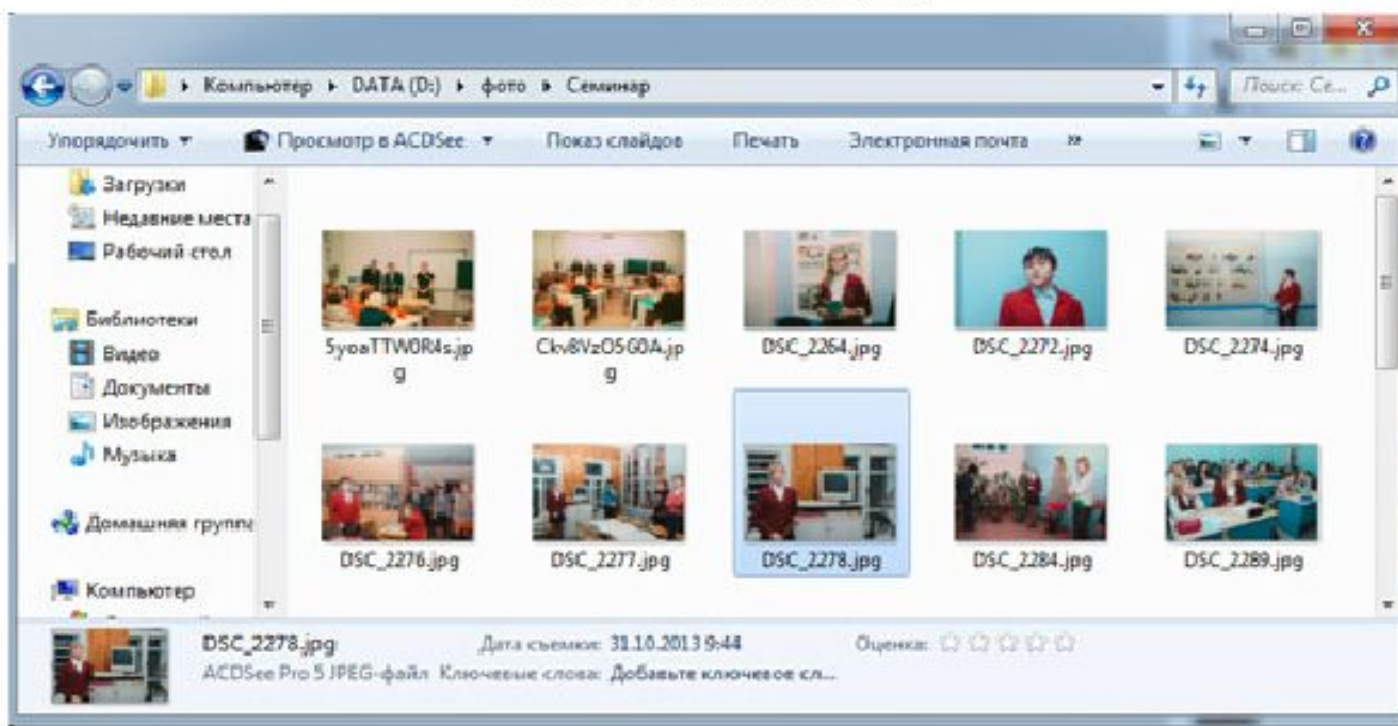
Компьютер ▸ DATA (D:) ▸ фото ▸ Семинар

Поиск: Се...

Упорядочить ▾ Просмотр в ACDSee ▾ Показ слайдов Печать Электронная почта »

Загрузки
Недавние места
Рабочий стол

Библиотеки
Видео
Документы
Изображения
Музыка

Домашняя группа

Компьютер

5yoaTTW0R4s.jpg

Ckv8VzO5G0A.jpg

DSC_2264.jpg

DSC_2272.jpg

DSC_2274.jpg

DSC_2276.jpg

DSC_2277.jpg

DSC_2278.jpg

DSC_2284.jpg

DSC_2289.jpg

DSC_2278.jpg Дата съемки: 31.10.2013 9:44 Оценка:
ACDSee Pro 5 JPEG-файл Ключевые слова: Добавьте ключевое сл...